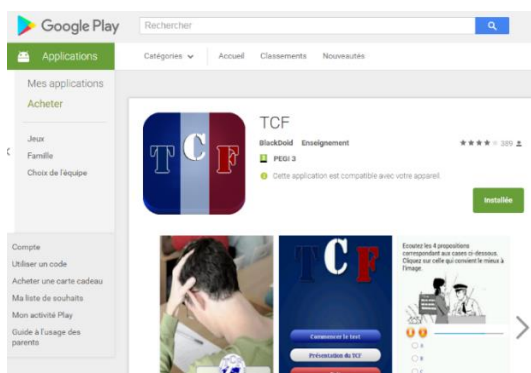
Google Play

Rechercher

Applications

Catégories

Accueil

Classements

Nouveautés

Mes applications

Acheter

Jeux

Famille

Choix de l'équipe

Compte

Utiliser un code

Acheter une carte cadeau

Ma liste de souhaits

Mon activité Play

Guide à l'usage des parents

TCF

BlackDoid Enseignement

★★★★ 389

PEGI 3

Cette application est compatible avec votre appareil.

Installée

TCF

Commencer le test

Présentation du TCF

Ecoutez les 4 propositions correspondant aux cases ci-dessous. Cliquez sur celle qui concerne le mieux à l'image.

A

B

C